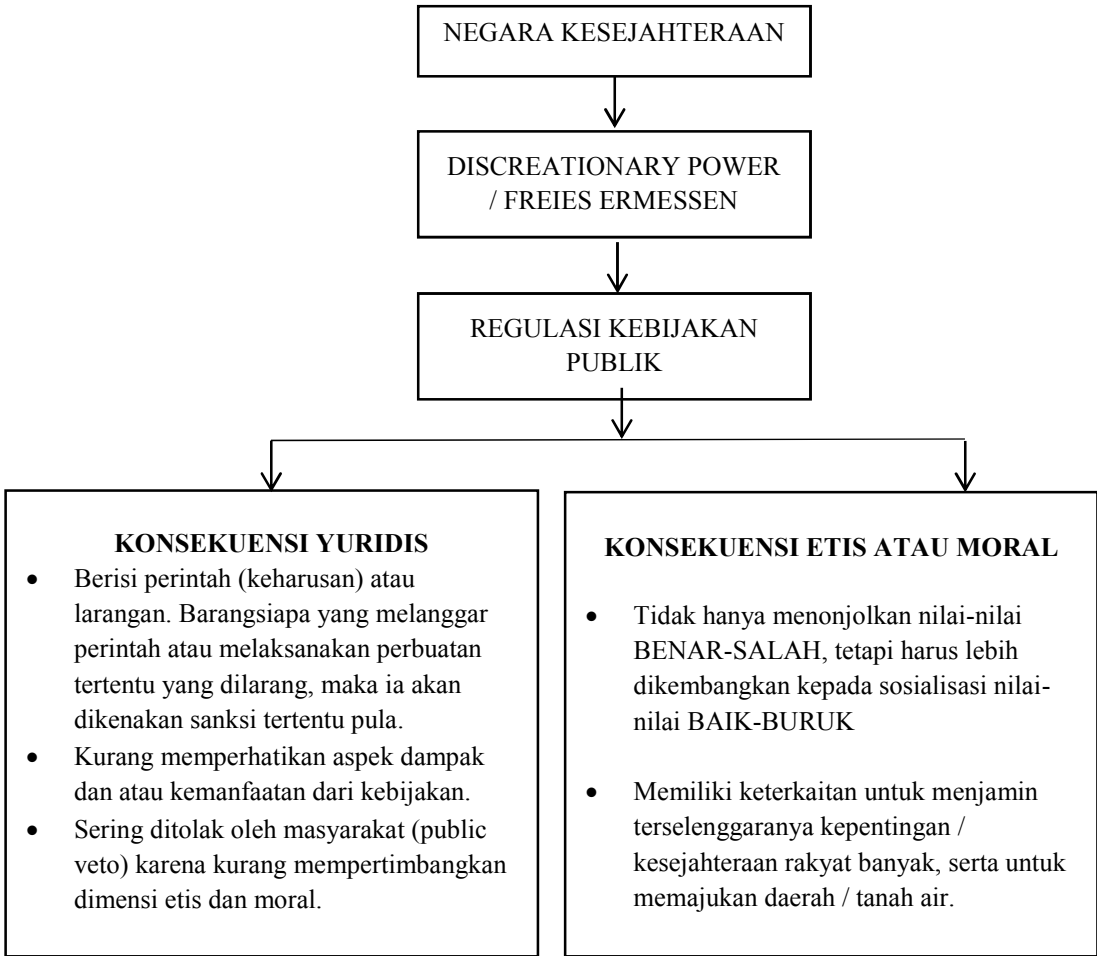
NEGARA KESEJAHTERAAN

DISCREATIONARY POWER / FREIES ERMESSEN

REGULASI KEBIJAKAN PUBLIK

KONSEKUENSI YURIDIS

- Berisi perintah (keharusan) atau larangan. Barangsiapa yang melanggar perintah atau melaksanakan perbuatan tertentu yang dilarang, maka ia akan dikenakan sanksi tertentu pula.
- Kurang memperhatikan aspek dampak dan atau kemanfaatan dari kebijakan.
- Sering ditolak oleh masyarakat (public veto) karena kurang mempertimbangkan dimensi etis dan moral.

KONSEKUENSI ETIS ATAU MORAL

- Tidak hanya menonjolkan nilai-nilai BENAR-SALAH, tetapi harus lebih dikembangkan kepada sosialisasi nilai-nilai BAIK-BURUK
- Memiliki keterkaitan untuk menjamin terselenggaranya kepentingan / kesejahteraan rakyat banyak, serta untuk memajukan daerah / tanah air.